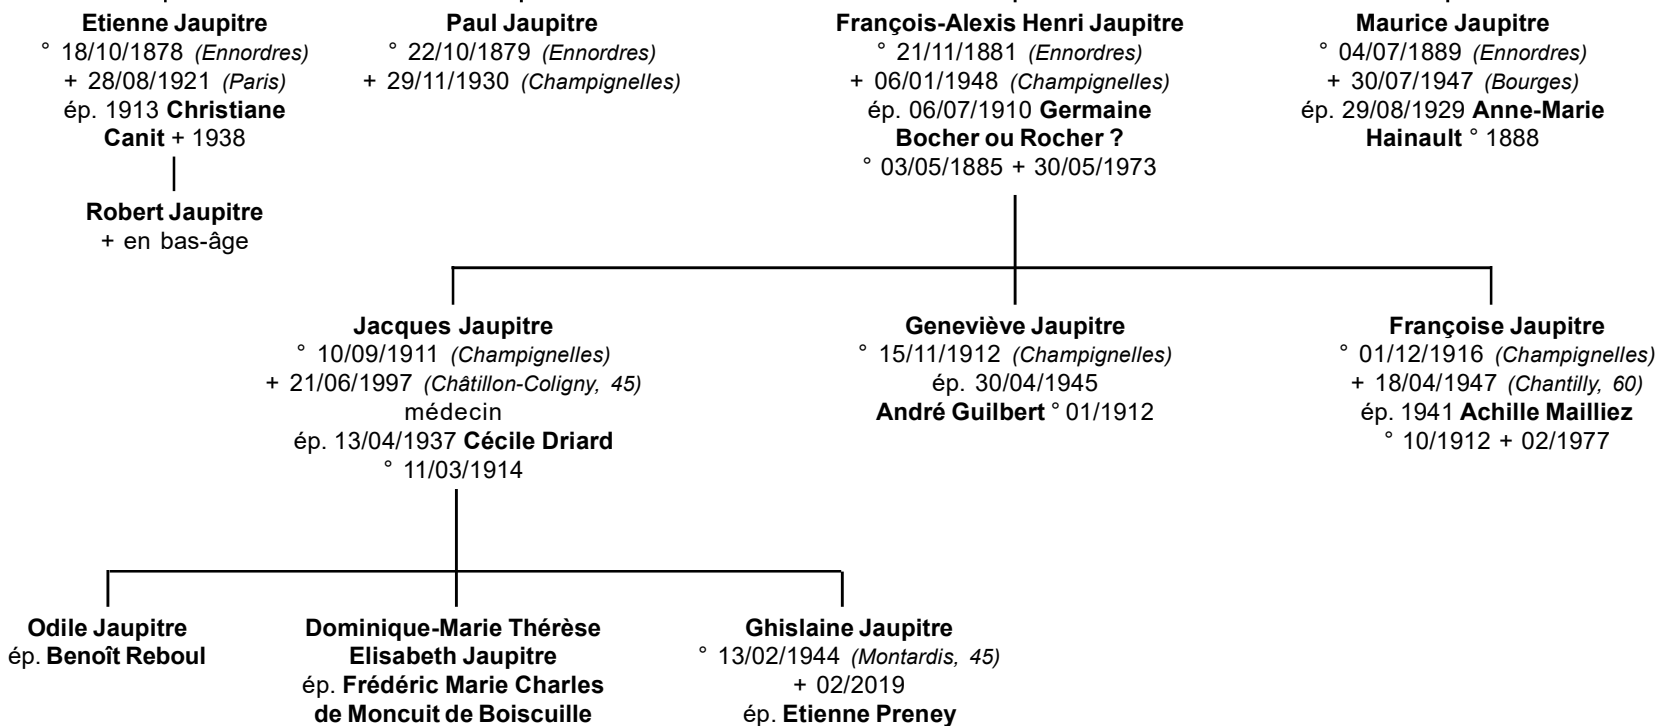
Etienne Jaupitre
° 18/10/1878 (Ennordres)
+ 28/08/1921 (Paris)
ép. 1913 Christiane Canit + 1938

Robert Jaupitre
+ en bas-âge

Paul Jaupitre
° 22/10/1879 (Ennordres)
+ 29/11/1930 (Champignelles)

François-Alexis Henri Jaupitre
° 21/11/1881 (Ennordres)
+ 06/01/1948 (Champignelles)
ép. 06/07/1910 Germaine Bocher ou Rocher ?
° 03/05/1885 + 30/05/1973

Maurice Jaupitre
° 04/07/1889 (Ennordres)
+ 30/07/1947 (Bourges)
ép. 29/08/1929 Anne-Marie Hainault ° 1888

Jacques Jaupitre
° 10/09/1911 (Champignelles)
+ 21/06/1997 (Châtillon-Coligny, 45)
médecin
ép. 13/04/1937 Cécile Driard
° 11/03/1914

Geneviève Jaupitre
° 15/11/1912 (Champignelles)
ép. 30/04/1945
André Guilbert ° 01/1912

Françoise Jaupitre
° 01/12/1916 (Champignelles)
+ 18/04/1947 (Chantilly, 60)
ép. 1941 Achille Mailliez
° 10/1912 + 02/1977

Odile Jaupitre
ép. Benoît Reboul

Dominique-Marie Thérèse Elisabeth Jaupitre
ép. Frédéric Marie Charles de Moncuit de Boiscuille

Ghislaine Jaupitre
° 13/02/1944 (Montardis, 45)
+ 02/2019
ép. Etienne Preney